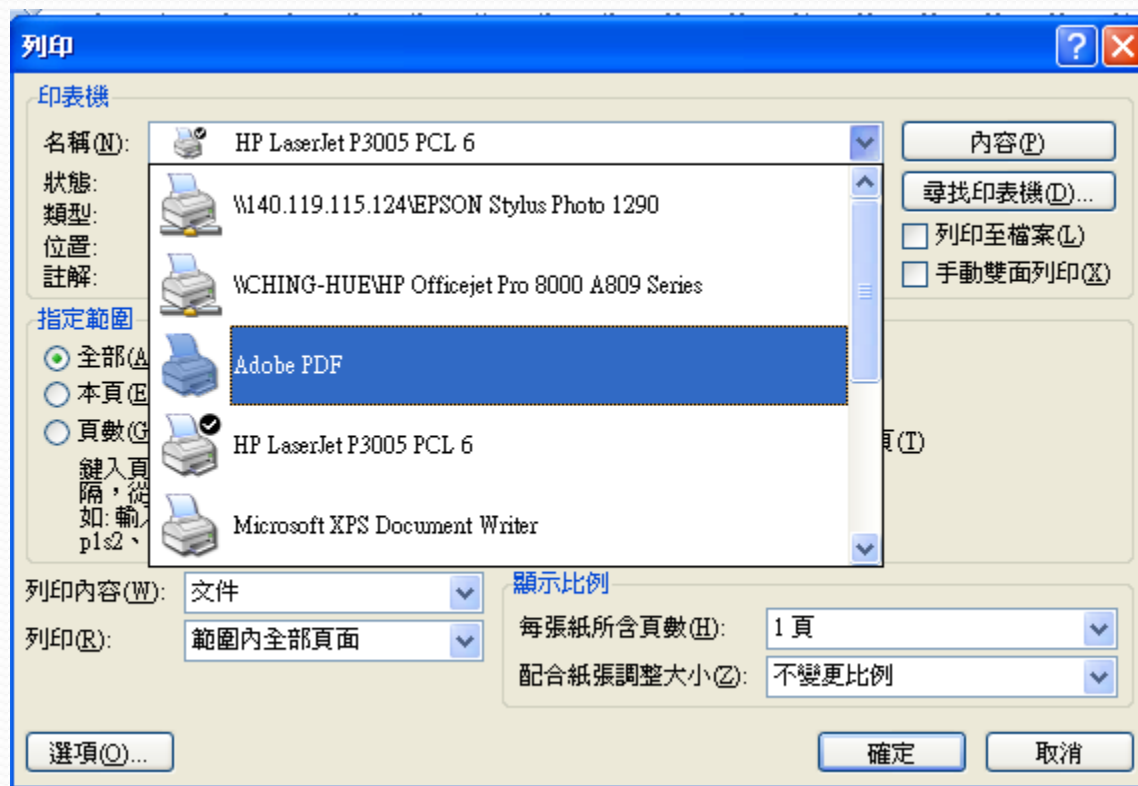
列印

印表機

名稱(N): HP LaserJet P3005 PCL 6

內容(P)

狀態:
類型:
位置:
註解:

\\140.119.115.124\EPSON Stylus Photo 1290

\\CHING-HUE\HP Officejet Pro 8000 A809 Series

Adobe PDF

HP LaserJet P3005 PCL 6

Microsoft XPS Document Writer

尋找印表機(D)...

列印至檔案(L)

手動雙面列印(X)

指定範圍

全部(A

本頁(E

頁數(G

鍵入頁
隔，從
如: 輸入
p1s2、

頁(T)

列印內容(W): 文件

列印(R): 範圍內全部頁面

顯示比例

每張紙所含頁數(H): 1 頁

配合紙張調整大小(Z): 不變更比例

選項(O)...

確定

取消